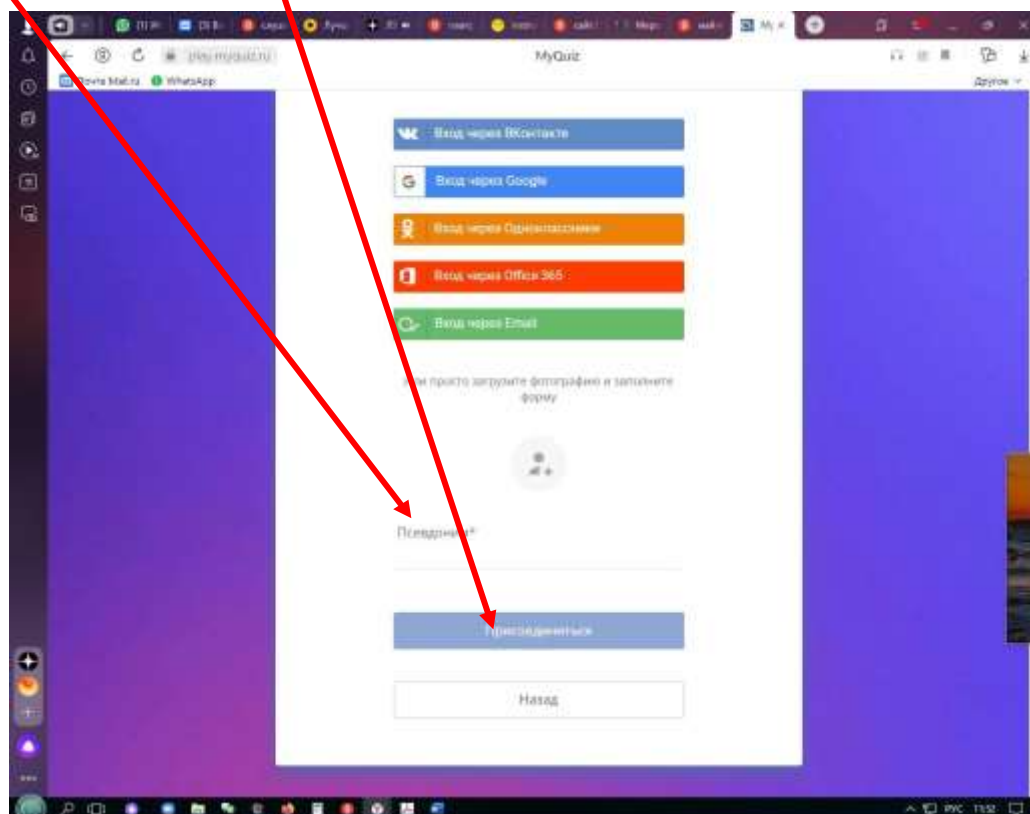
play.myquiz.ru

MyQuiz

Novita Mail.ru WhatsApp

Другое

Вход через ВКонтакте

Вход через Google

Вход через Одноклассники

Вход через Office 365

Вход через Email

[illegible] просто загрузите фотографию и заполните форму

Псевдоним*

Присоединиться

Назад

РУС 11:52